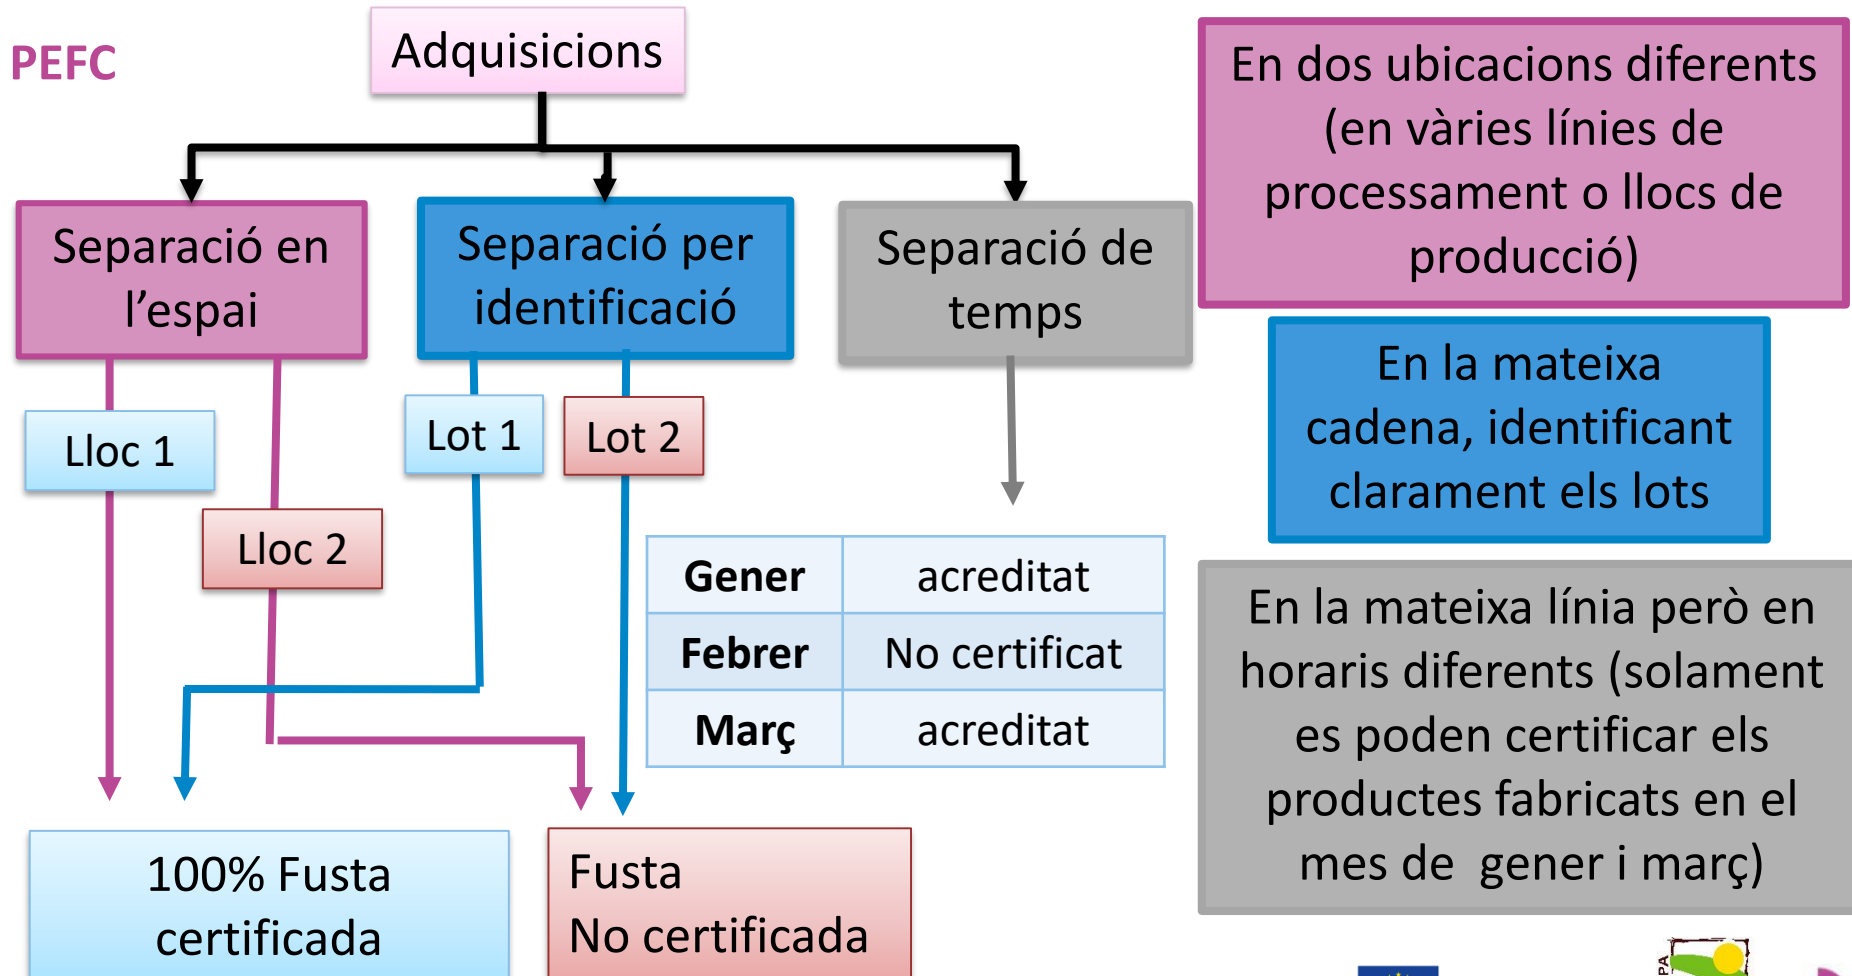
PEFC

Adquisicions

Separació en l’espai

Separació per identificació

Separació de temps

En dos ubicacions diferents (en vàries línies de processament o llocs de producció)

En la mateixa cadena, identificant clarament els lots

Lloc 1

Lloc 2

Lot 1

Lot 2

| Gener | acreditat |
|---|---|
| Febrer | No certificat |
| Març | acreditat |

En la mateixa línia però en horaris diferents (solament es poden certificar els productes fabricats en el mes de  gener i març)

100% Fusta certificada

Fusta
No certificada